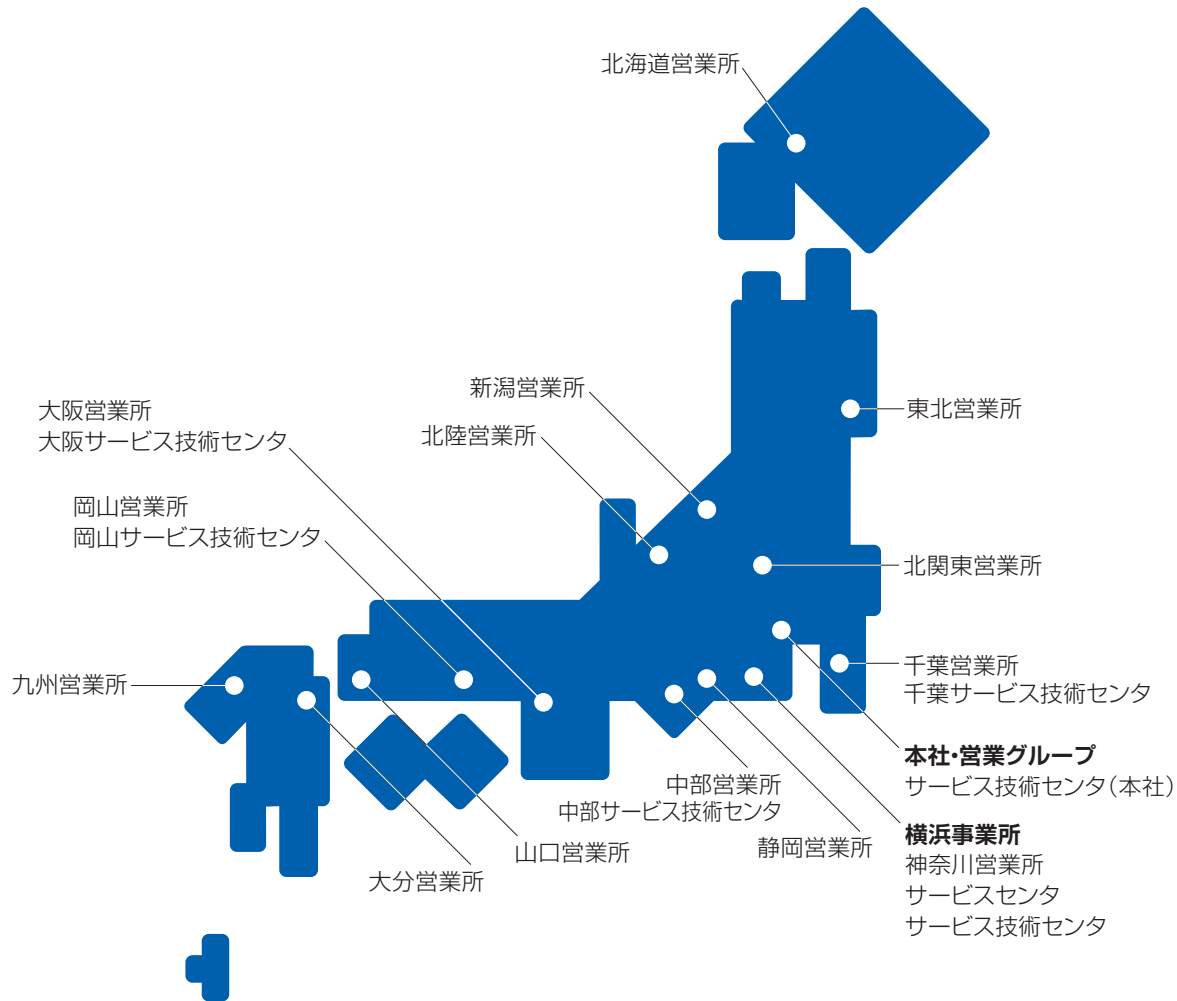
北海道営業所

新潟営業所

東北営業所

大阪営業所
大阪サービス技術センタ

北陸営業所

岡山営業所
岡山サービス技術センタ

北関東営業所

九州営業所

千葉営業所
千葉サービス技術センタ

本社・営業グループ
サービス技術センタ（本社）

中部営業所
中部サービス技術センタ

横浜事業所
神奈川営業所
サービスセンタ
サービス技術センタ

山口営業所

静岡営業所

大分営業所